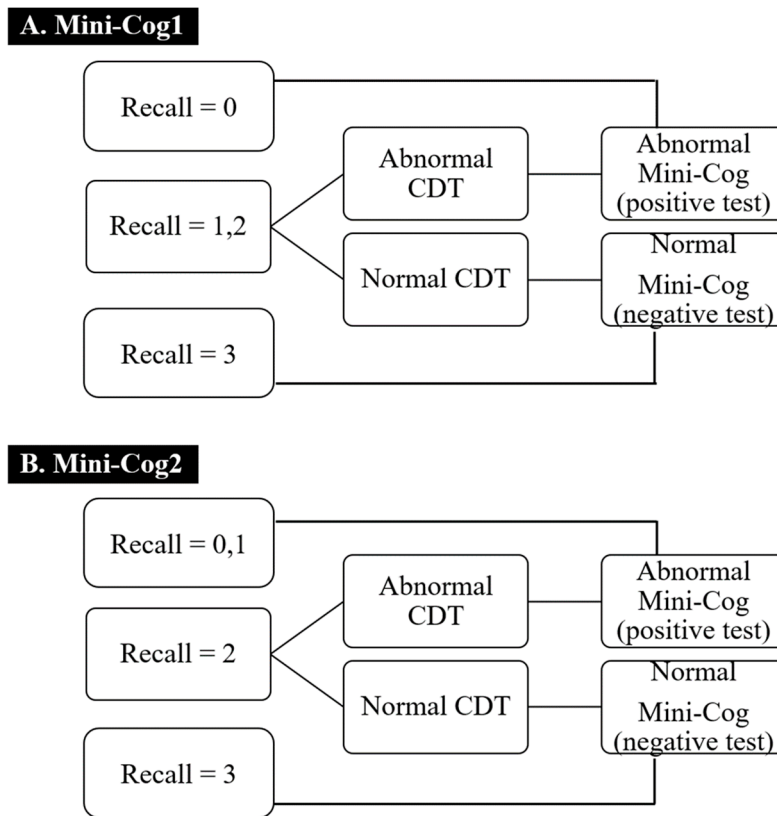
A. Mini-Cog1

Recall = 0

Recall = 1,2

Recall = 3

Abnormal CDT

Normal CDT

Abnormal Mini-Cog (positive test)

Normal Mini-Cog (negative test)

B. Mini-Cog2

Recall = 0,1

Recall = 2

Recall = 3

Abnormal CDT

Normal CDT

Abnormal Mini-Cog (positive test)

Normal Mini-Cog (negative test)